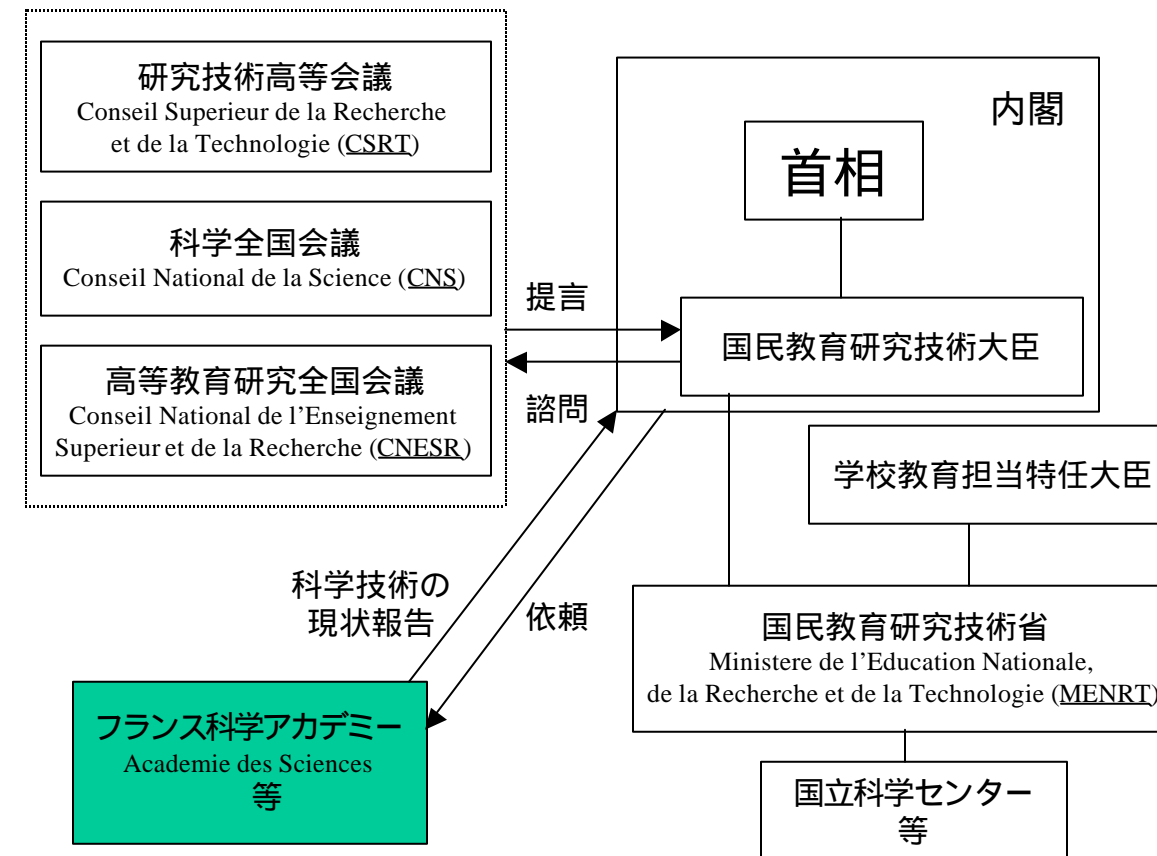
研究技術高等会議
Conseil Superieur de la Recherche et de la Technologie (CSRT)

科学全国会議
Conseil National de la Science (CNS)

高等教育研究全国会議
Conseil National de l'Enseignement Superieur et de la Recherche (CNESR)

内閣

首相

提言

国民教育研究技術大臣

諮問

学校教育担当特任大臣

科学技術の現状報告

依頼

国民教育研究技術省
Ministere de l'Education Nationale, de la Recherche et de la Technologie (MENRT)

フランス科学アカデミー
Academie des Sciences
等

国立科学センター
等